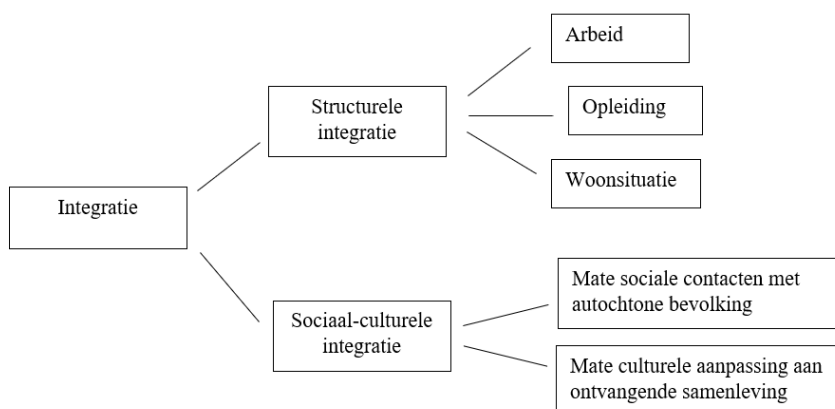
Integratie

Structurele integratie

Arbeid

Opleiding

Woonsituatie

Sociaal-culturele integratie

Mate sociale contacten met autochtone bevolking

Mate culturele aanpassing aan ontvangende samenleving